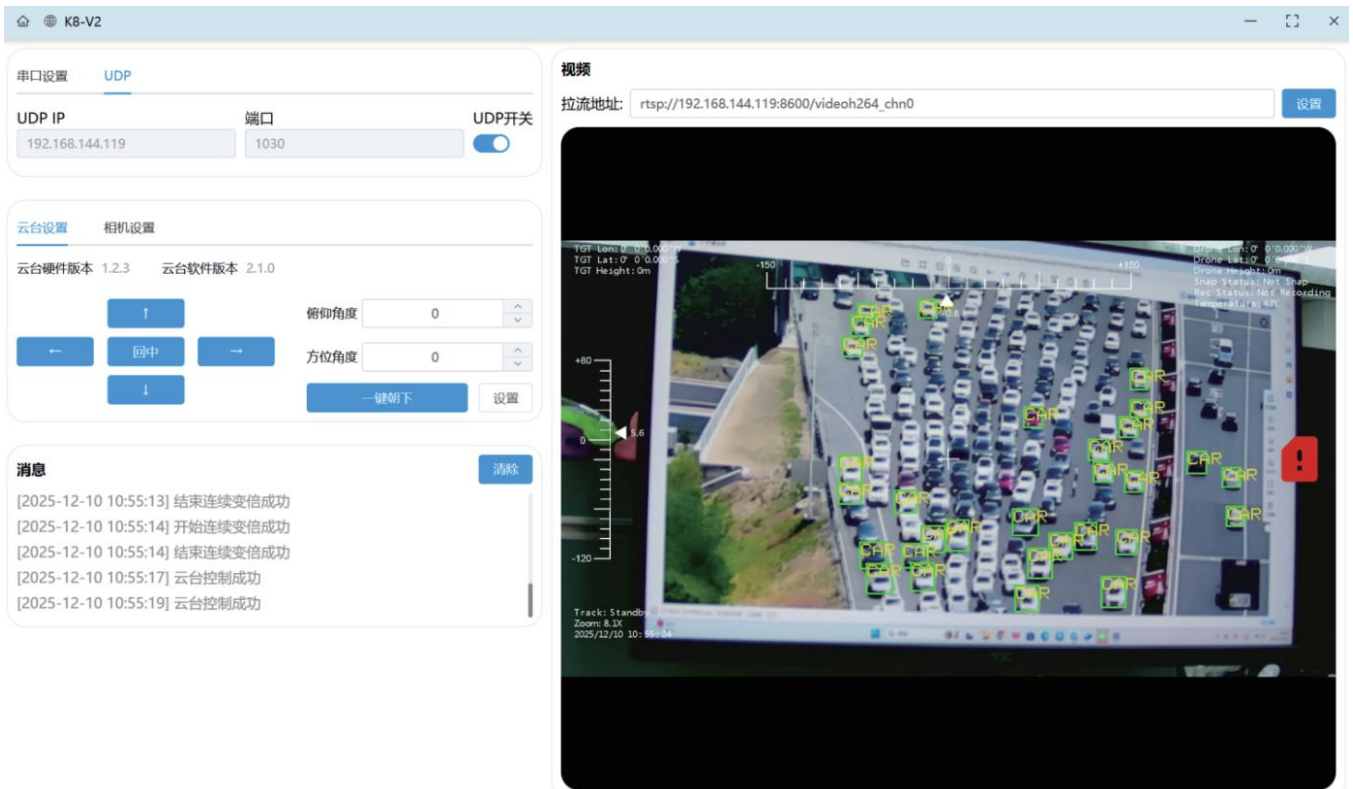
K8-V2

串口设置 UDP

UDP IP
192.168.144.119
端口
1030
UDP开关

云台设置 相机设置

云台硬件版本 1.2.3 云台软件版本 2.1.0

↑
← 回中 →
↓

俯仰角度 0
方位角度 0
一键朝下 设置

消息
清除
[2025-12-10 10:55:13] 结束连续变倍成功
[2025-12-10 10:55:14] 开始连续变倍成功
[2025-12-10 10:55:14] 结束连续变倍成功
[2025-12-10 10:55:17] 云台控制成功
[2025-12-10 10:55:19] 云台控制成功

视频
拉流地址: rtsp://192.168.144.119:8600/videoh264_chn0
设置

TGT Lon:0° 0'0.000"
TGT Lat:0° 0'0.000"S
TGT Height:0m
-150 0 +150
Drone Lon:0° 0'0.000"W
Drone Lat:0° 0'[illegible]
Drone Height:0m
Snap Status:Not Snap
Rec Status:Not Recording
Temperature:47C
+80
0
5.6
-120
CAR CAR CAR CAR CAR CAR CAR CAR CAR CAR CAR CAR CAR CAR CAR CAR CAR CAR CAR CAR CAR CAR CAR CAR CAR CAR CAR CAR CAR CAR
Track: Standby
Zoom: 8.1X
2025/12/10 10:55:24